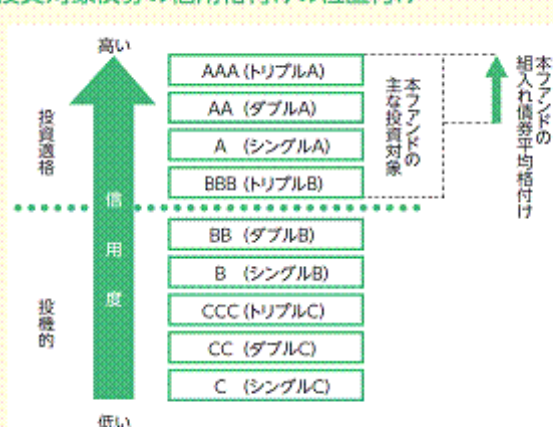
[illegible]

高い

投資適格

信用度

投機的

低い

AAA (トリプルA)

AA (ダブルA)

A (シングルA)

BBB (トリプルB)

BB (ダブルB)

B (シングルB)

CCC (トリプルC)

CC (ダブルC)

C (シングルC)

本ファンドの主な投資対象

本ファンドの組入れ債券平均格付け